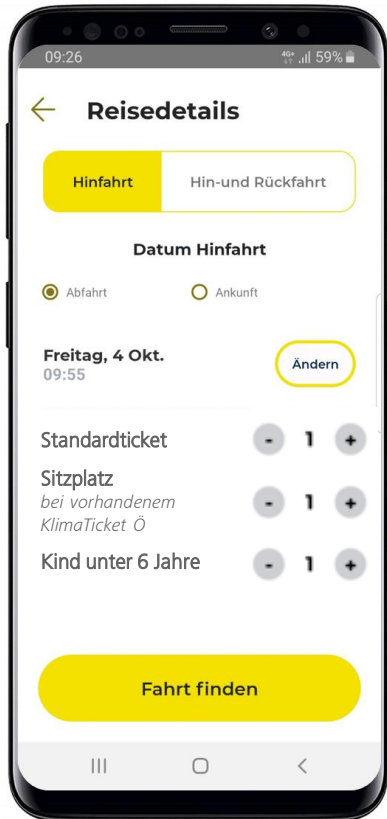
09:26
4G+ 59%

Reisedetails

Hinfahrt
Hin-und Rückfahrt

Datum Hinfahrt

Abfahrt
Ankunft

Freitag, 4 Okt.
09:55

Ändern

Standardticket
- 1 +

Sitzplatz
bei vorhandenem KlimaTicket Ö
- 1 +

Kind unter 6 Jahre
- 1 +

Fahrt finden